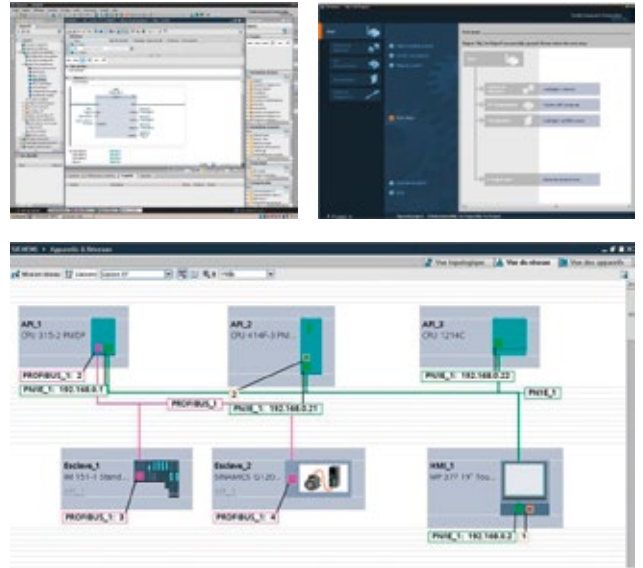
SIEMENS ▸ Appareils & Réseaux

Vue topologique | Vue de réseau | Vue des appareils

Mise en réseau | Liaisons | Liaison S7

API_1
CPU 315-2 PN/DP

PROFIBUS_1: 2

PN/IE_1: 192.168.0.1

API_2
CPU 414F-3 PN...

PN/IE_1: 192.168.0.21

API_3
CPU 1214C

PN/IE_1: 192.168.0.22

PN/IE_1

PROFIBUS_1

2

Esclave_1
IM 151-1 Stand...

PROFIBUS_1: 3

Esclave_2
SINAMICS G120...

PROFIBUS_1: 4

HMI_1
MP 377 19" Tou...

PN/IE_1: 192.168.0.2

1